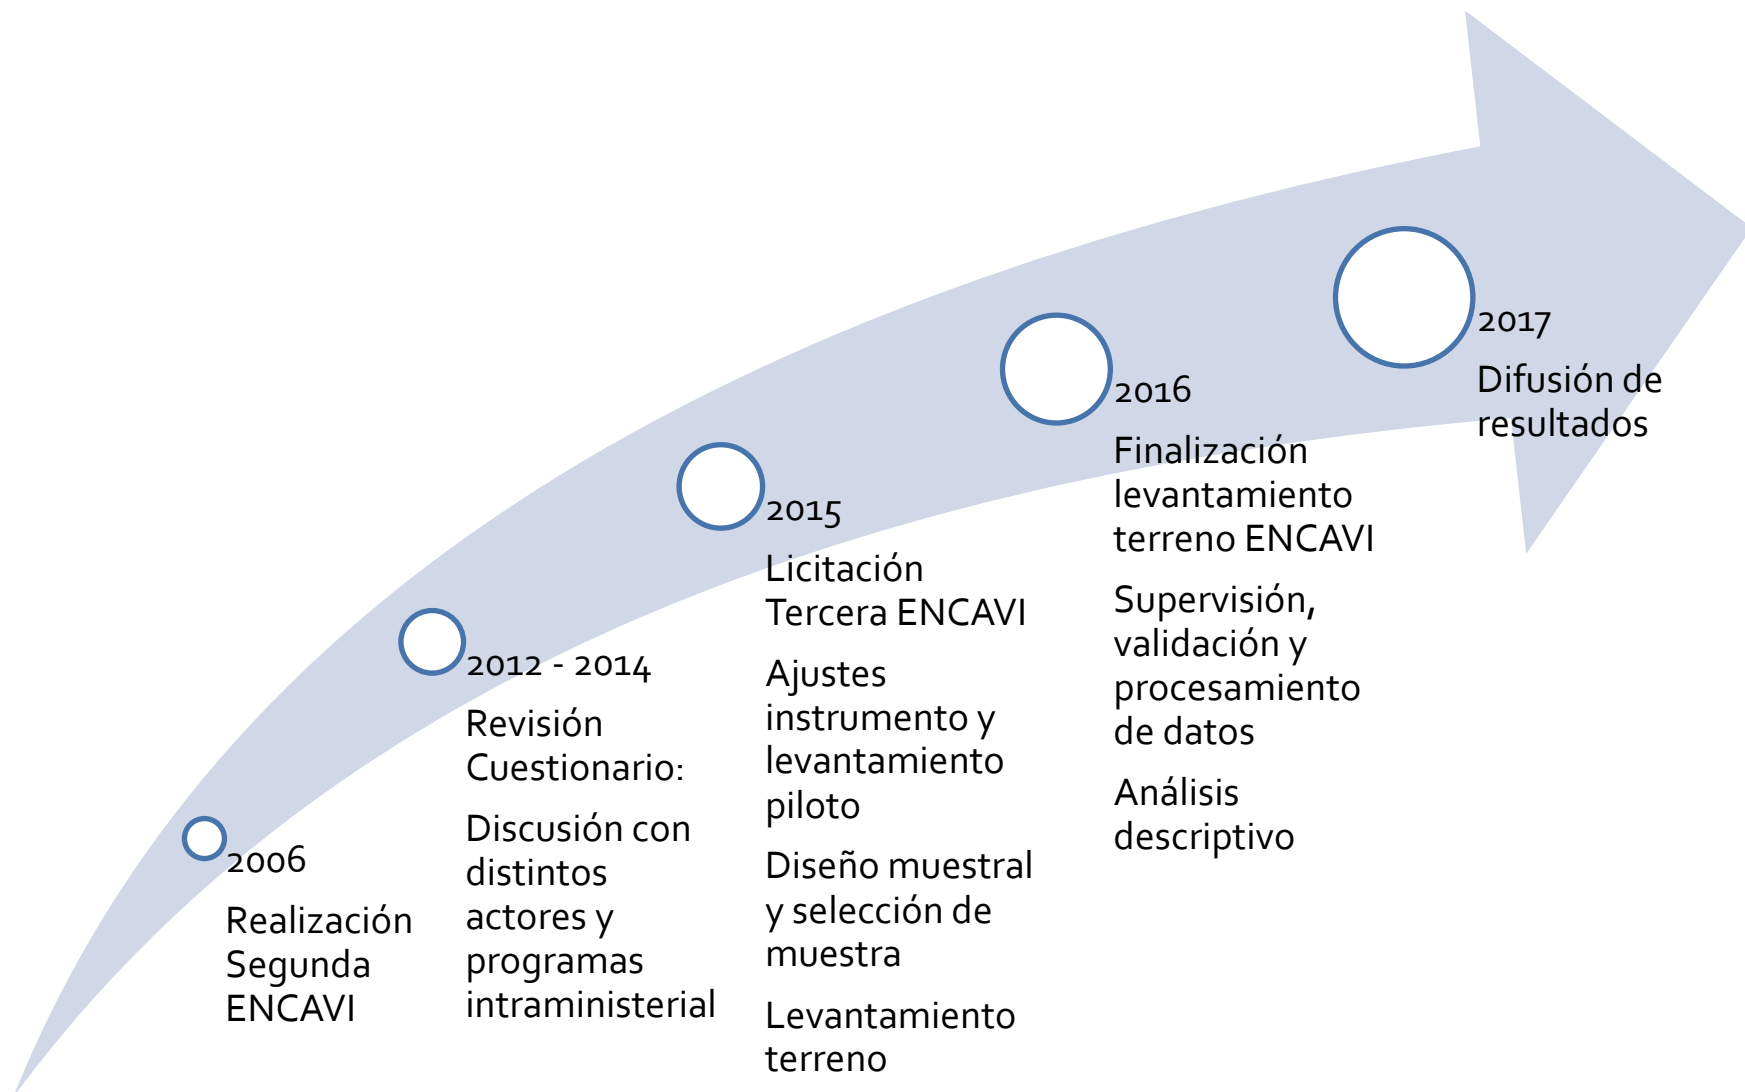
2006

Realización Segunda ENCAVI

2012 - 2014

Revisión Cuestionario:

Discusión con distintos actores y programas intraministerial

2015

Licitación Tercera ENCAVI

Ajustes instrumento y levantamiento piloto

Diseño muestral y selección de muestra

Levantamiento terreno

2016

Finalización levantamiento terreno ENCAVI

Supervisión, validación y procesamiento de datos

Análisis descriptivo

2017

Difusión de resultados